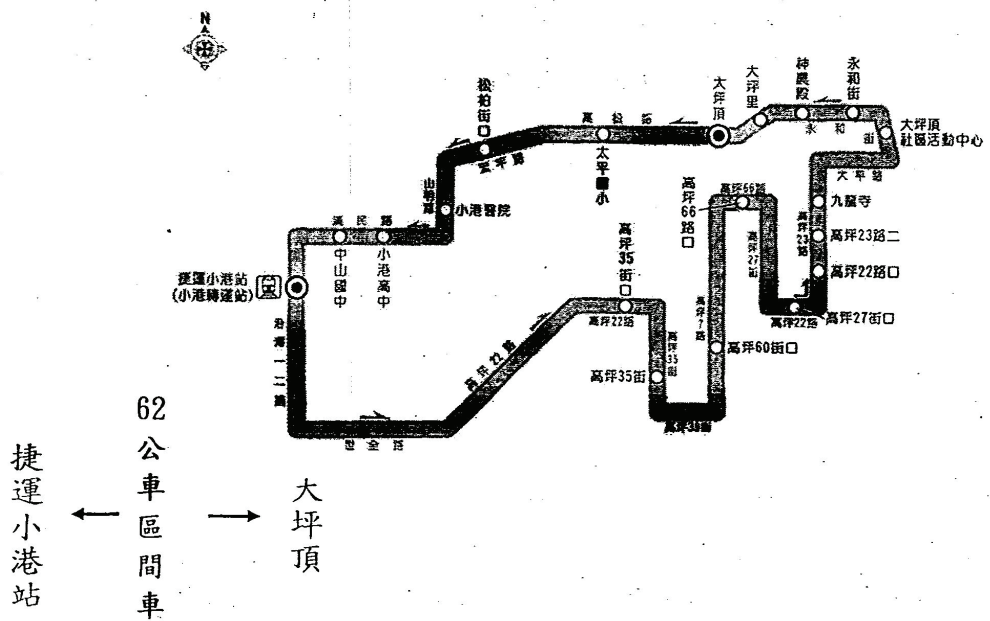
N

松柏街口
宏平路
山明路
小港醫院
濟民路
中山國中
小港高中
捷運小港站
(小港轉運站)
沿海一路
宏平路
高松路
太平國小
太坪頂
大坪里
神農殿
永和街
永和街
大坪頂
社區活動中心
大平路
九龍寺
高坪23路二
高坪22路口
高坪27街口
高坪22路
高坪23路
高坪66路口
高坪66路
高坪27路
高坪7路
高坪60街口
高坪35街口
高坪22路
高坪35路
高坪35街
高坪30街
高坪七路
中安路

62
公
車
區
間
車

捷
運
小
港
站

大
坪
頂